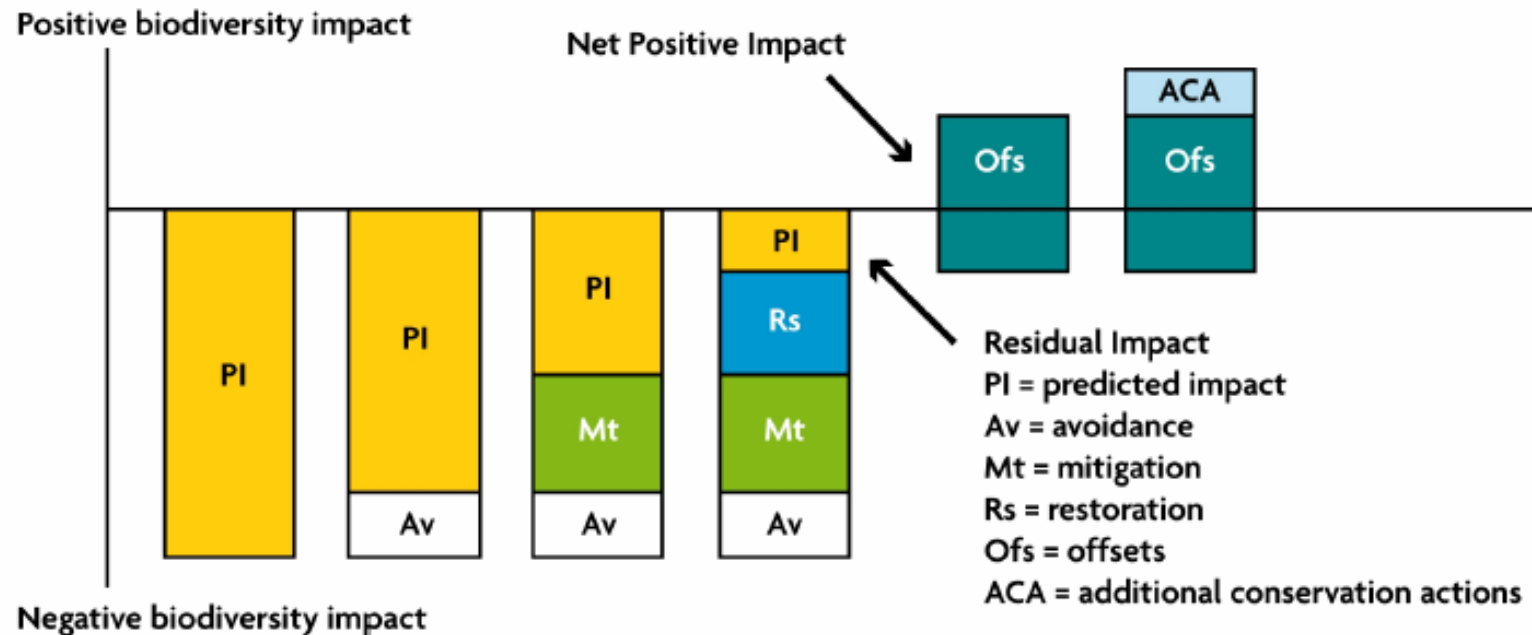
Positive biodiversity impact

Net Positive Impact

ACA

Ofs

Ofs

PI

PI

PI

PI

Rs

Mt

Mt

Av

Av

Av

Residual Impact
PI = predicted impact
Av = avoidance
Mt = mitigation
Rs = restoration
Ofs = offsets
ACA = additional conservation actions

Negative biodiversity impact